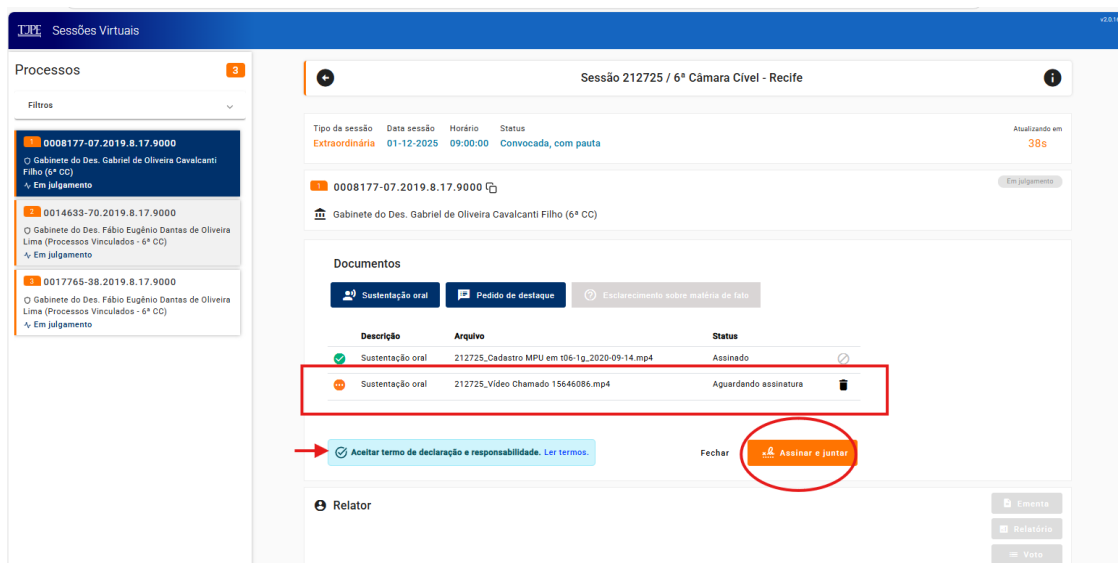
TJPE Sessões Virtuais

v2.0.1

Processos 3

Filtros

1 0008177-07.2019.8.17.9000
Gabinete do Des. Gabriel de Oliveira Cavalcanti Filho (6ª CC)
Em julgamento

2 0014633-70.2019.8.17.9000
Gabinete do Des. Fábio Eugênio Dantas de Oliveira Lima (Processos Vinculados - 6ª CC)
Em julgamento

3 0017765-38.2019.8.17.9000
Gabinete do Des. Fábio Eugênio Dantas de Oliveira Lima (Processos Vinculados - 6ª CC)
Em julgamento

Sessão 212725 / 6ª Câmara Cível - Recife

| Tipo da sessão | Data sessão | Horário | Status |
|---|---|---|---|
| Extraordinária | 01-12-2025 | 09:00:00 | Convocada, com pauta |

Atualizando em
38s

1 0008177-07.2019.8.17.9000

Em julgamento

Gabinete do Des. Gabriel de Oliveira Cavalcanti Filho (6ª CC)

Documentos

Sustentação oral Pedido de destaque Esclarecimento sobre matéria de fato

| Descrição | Arquivo | Status |
|---|---|---|
| Sustentação oral | 212725_Cadastro MPU em t06-1g_2020-09-14.mp4 | Assinado |
| Sustentação oral | 212725_Vídeo Chamado 15646086.mp4 | Aguardando assinatura |

Aceitar termo de declaração e responsabilidade. Ler termos.

Fechar Assinar e juntar

Relator

Ementa
Relatório
Voto